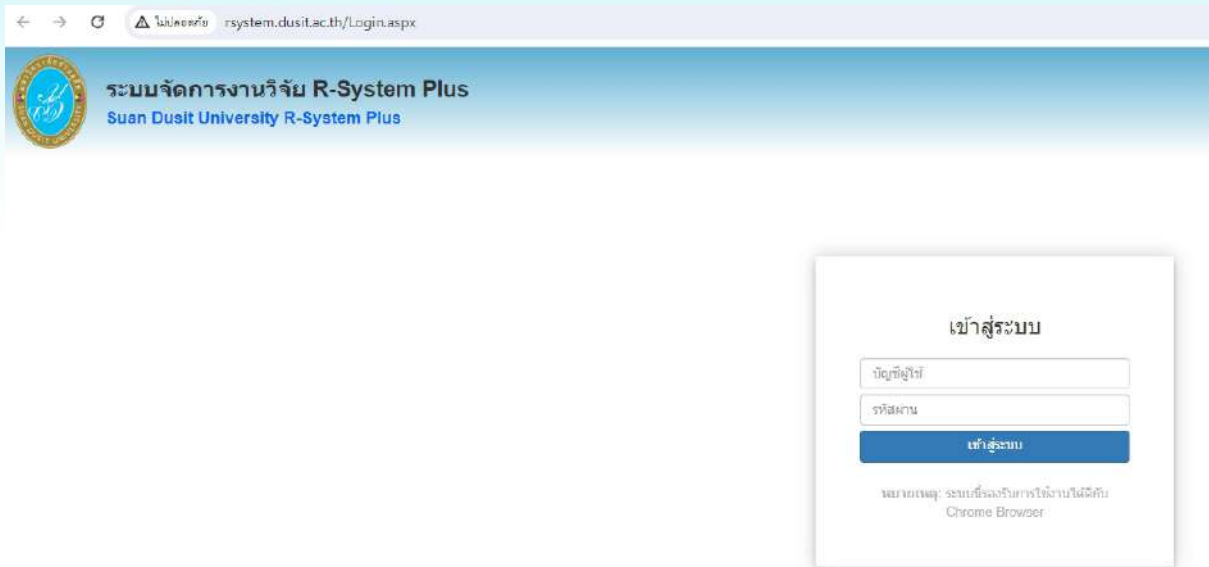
ไม่ปลอดภัย rsystem.dusit.ac.th/Login.aspx

ระบบจัดการงานวิจัย R-System Plus
Suan Dusit University R-System Plus

เข้าสู่ระบบ

บัญชีผู้ใช้

รหัสผ่าน

เข้าสู่ระบบ

หมายเหตุ: ระบบนี้รองรับการใช้งานได้ดีกับ Chrome Browser